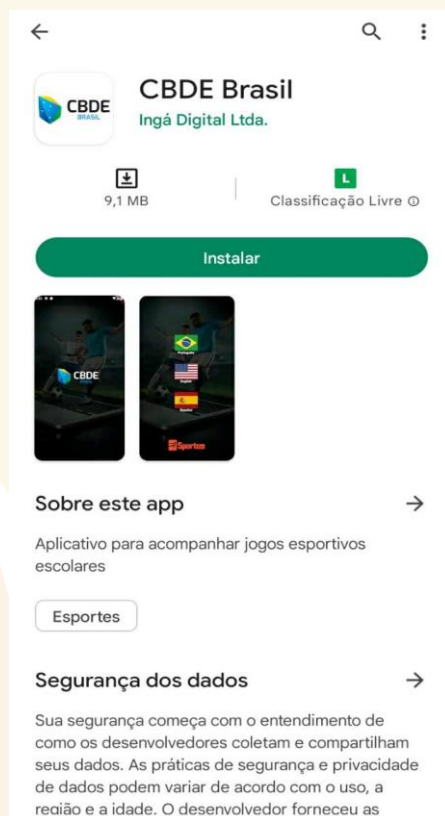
CBDE Brasil
Ingá Digital Ltda.

CBDE BRASIL

9,1 MB

L
Classificação Livre ⓘ

Instalar

CBDE

Sportes

Sobre este app →

Aplicativo para acompanhar jogos esportivos escolares

Esportes

Segurança dos dados →

Sua segurança começa com o entendimento de como os desenvolvedores coletam e compartilham seus dados. As práticas de segurança e privacidade de dados podem variar de acordo com o uso, a região e a idade. O desenvolvedor forneceu as